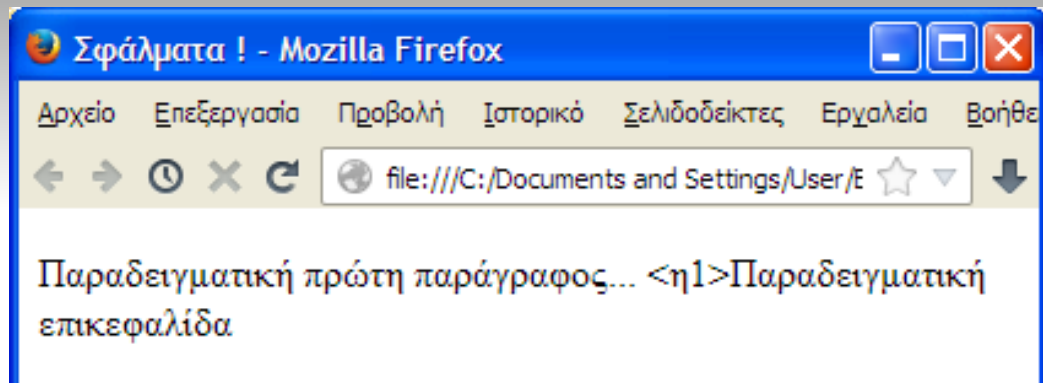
Σφάλματα ! - Mozilla Firefox

Αρχείο Επεξεργασία Προβολή Ιστορικό Σελιδοδείκτες Εργαλεία Βοήθε

file:///C:/Documents and Settings/User/E

Παραδειγματική πρώτη παράγραφος... <η1>Παραδειγματική επικεφαλίδα